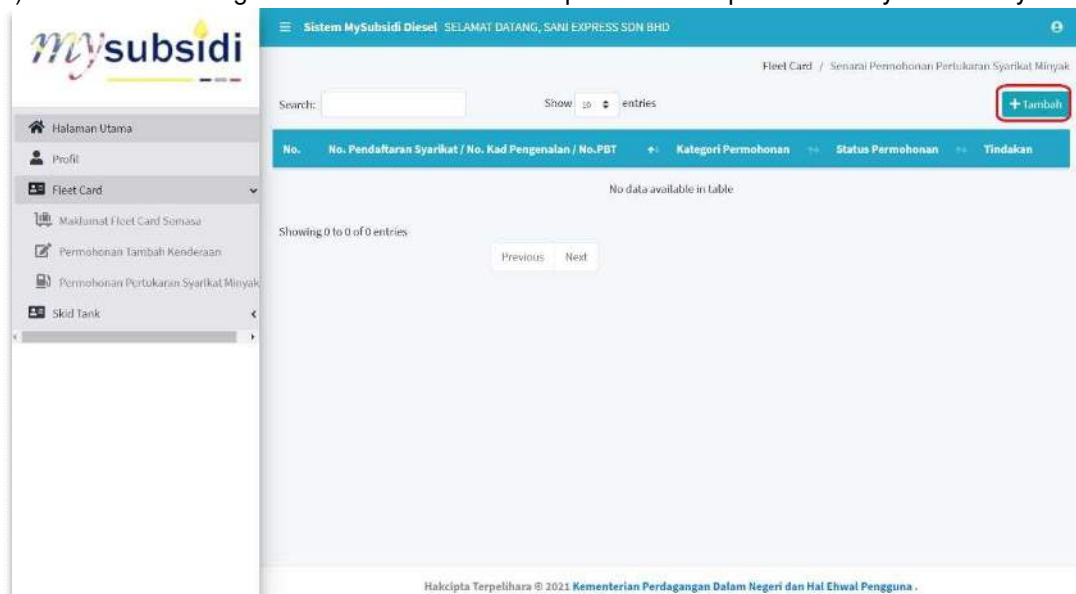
mysubsidi

Halaman Utama
Profil
Fleet Card
Maklumat Fleet Card Semasa
Permohonan Tambah Kenderaan
Permohonan Pertukaran Syarikat Minyak
Skid Tank

Sistem MySubsidi Diesel SELAMAT DATANG, SANI EXPRESS SDN BHD

Fleet Card / Senarai Permohonan Pertukaran Syarikat Minyak

Search: Show 10 entries

+ Tambah

| No. | No. Pendaftaran Syarikat / No. Kad Pengenalan / No.PBT | Kategori Permohonan | Status Permohonan | Tindakan |
|---|---|---|---|---|
| No data available in table | | | | |

Showing 0 to 0 of 0 entries

Previous Next

Hakcipta Terpelihara © 2021 Kementerian Perdagangan Dalam Negeri dan Hal Ehwal Pengguna.